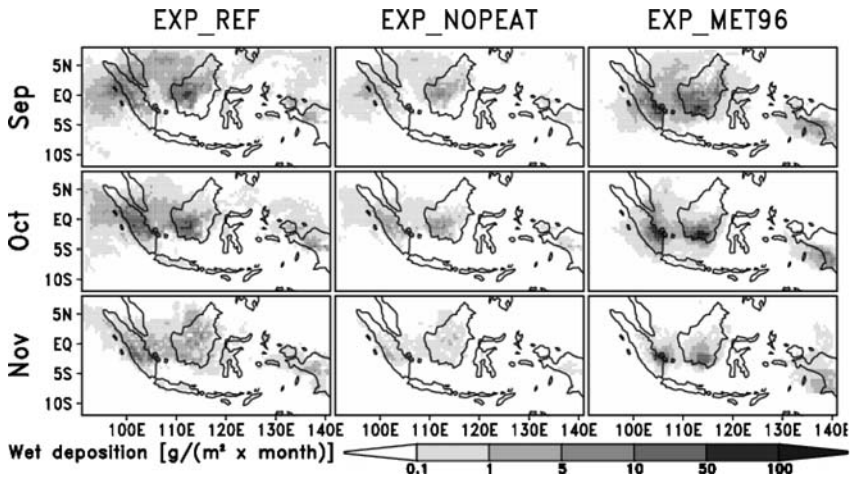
EXP_REF EXP_NOPEAT EXP_MET96

Sep
5N
EQ
5S
10S

Oct
5N
EQ
5S
10S

Nov
5N
EQ
5S
10S

100E 110E 120E 130E 140E 100E 110E 120E 130E 140E 100E 110E 120E 130E 140E

Wet deposition [g/(m² x month)]

0.1 1 5 10 50 100